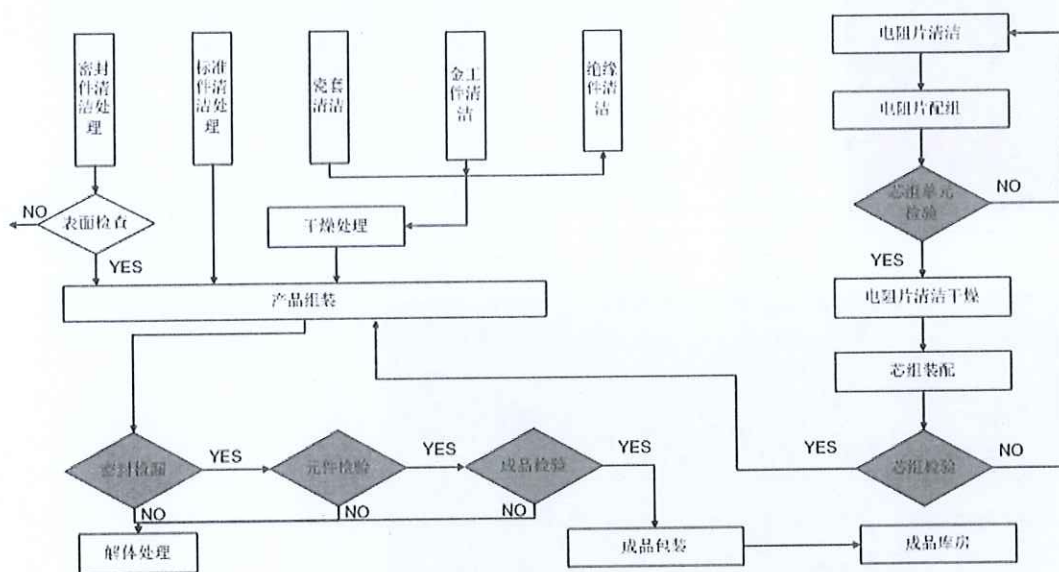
密封件清洁处理

标准件清洁处理

瓷套清洁

金工件清洁

绝缘件清洁

电阻片清洁

电阻片配组

芯组单元检验

NO

YES

电阻片清洁干燥

芯组装配

NO

表面检查

YES

干燥处理

产品组装

密封检漏

YES

元件检验

YES

成品检验

YES

YES

芯组检验

NO

NO

NO

NO

解体处理

成品包装

成品库房